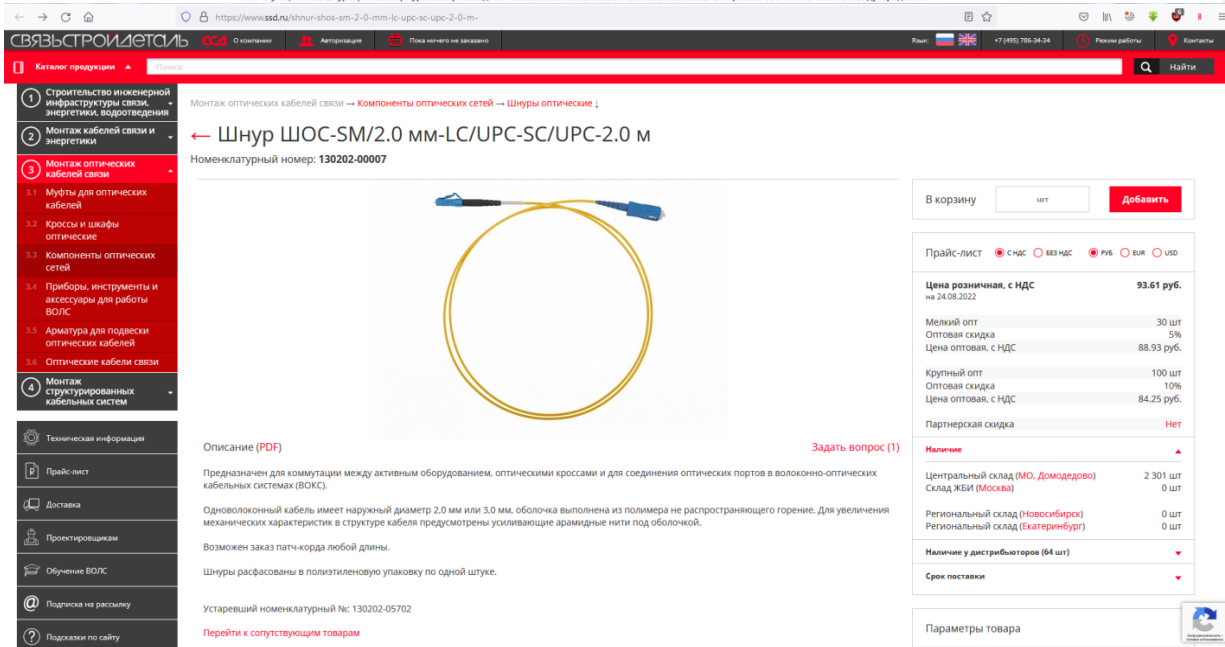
https://www.ssd.ru/shnur-shos-sm-2-0-mm-lc-upc-sc-upc-2-0-m-

СВЯЗЬСТРОЙДЕТАЛЬ ССД О компании Авторизация Пока ничего не заказано Язык: +7 (495) 786-34-34 Режим работы Контакты

Каталог продукции Поиск Найти

1 Строительство инженерной инфраструктуры связи, энергетики, водоотведения
2 Монтаж кабелей связи и энергетики
3 Монтаж оптических кабелей связи
3.1 Муфты для оптических кабелей
3.2 Кроссы и шкафы оптические
3.3 Компоненты оптических сетей
3.4 Приборы, инструменты и аксессуары для работы ВОЛС
3.5 Арматура для подвески оптических кабелей
3.6 Оптические кабели связи
4 Монтаж структурированных кабельных систем

Техническая информация
Прайс-лист
Доставка
Проектировщикам
Обучение ВОЛС
Подписка на рассылку
Подсказки по сайту

Монтаж оптических кабелей связи → Компоненты оптических сетей → Шнуры оптические ↓

← Шнур ШОС-SM/2.0 мм-LC/UPC-SC/UPC-2.0 м

Номенклатурный номер: 130202-00007

В корзину шт Добавить

Прайс-лист С НДС БЕЗ НДС РУБ EUR USD

| | |
|---|---|
| Цена розничная, с НДС на 24.08.2022 | 93.61 руб. |
| Мелкий опт | 30 шт |
| Оптовая скидка | 5% |
| Цена оптовая, с НДС | 88.93 руб. |
| Крупный опт | 100 шт |
| Оптовая скидка | 10% |
| Цена оптовая, с НДС | 84.25 руб. |
| Партнерская скидка | Нет |

Наличие

| | |
|---|---|
| Центральный склад (МО, Домодедово) | 2 301 шт |
| Склад ЖБИ (Москва) | 0 шт |
| Региональный склад (Новосибирск) | 0 шт |
| Региональный склад (Екатеринбург) | 0 шт |

Наличие у дистрибьюторов (64 шт)

Срок поставки

Параметры товара

Описание (PDF) Задать вопрос (1)

Предназначен для коммутации между активным оборудованием, оптическими кроссами и для соединения оптических портов в волоконно-оптических кабельных системах (ВОКС).

Одноволоконный кабель имеет наружный диаметр 2,0 мм или 3,0 мм, оболочка выполнена из полимера не распространяющего горение. Для увеличения механических характеристик в структуре кабеля предусмотрены усиливающие арамидные нити под оболочкой.

Возможен заказ патч-корда любой длины.

Шнуры расфасованы в полиэтиленовую упаковку по одной штуке.

Устаревший номенклатурный №: 130202-05702

Перейти к сопутствующим товарам